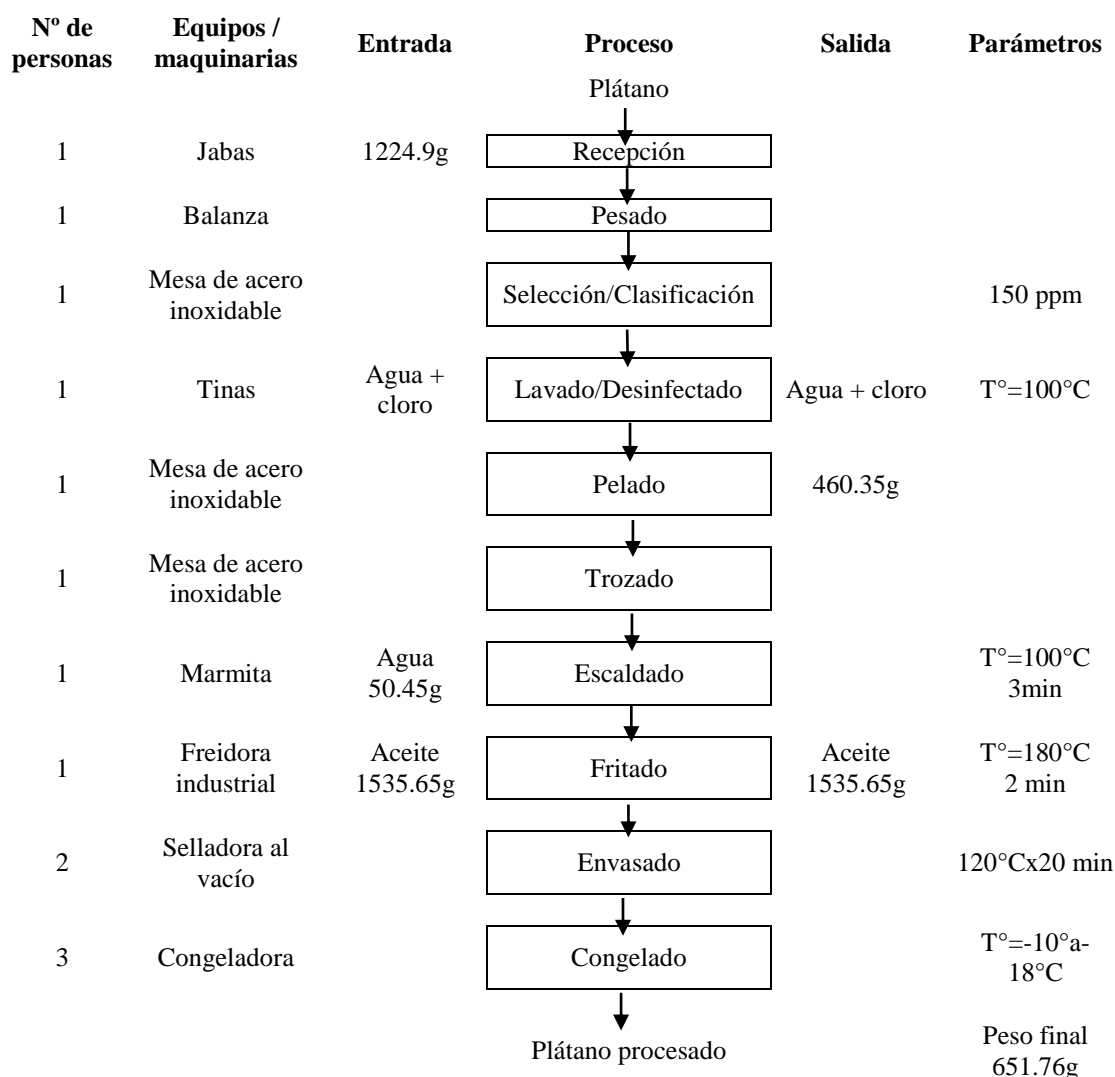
| Nº de personas | Equipos / maquinarias | Entrada | Proceso | Salida | Parámetros |
|---|---|---|---|---|---|
| | | | Plátano | | |
| 1 | Jabas | 1224.9g | Recepción | | |
| 1 | Balanza | | Pesado | | |
| 1 | Mesa de acero inoxidable | | Selección/Clasificación | | 150 ppm |
| 1 | Tinas | Agua + cloro | Lavado/Desinfectado | Agua + cloro | T°=100°C |
| 1 | Mesa de acero inoxidable | | Pelado | 460.35g | |
| 1 | Mesa de acero inoxidable | | Trozado | | |
| 1 | Marmita | Agua 50.45g | Escaldado | | T°=100°C 3min |
| 1 | Freidora industrial | Aceite 1535.65g | Fritado | Aceite 1535.65g | T°=180°C 2 min |
| 2 | Selladora al vacío | | Envasado | | 120°Cx20 min |
| 3 | Congeladora | | Congelado | | T°=-10°a-18°C |
| | | | Plátano procesado | | Peso final 651.76g |